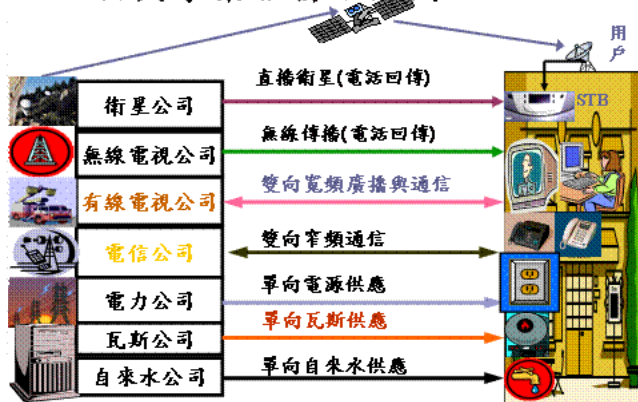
用戶

衛星公司

直播衛星(電話回傳)

STB

無線電視公司

無線傳播(電話回傳)

有線電視公司

雙向寬頻廣播與通信

電信公司

雙向窄頻通信

電力公司

單向電源供應

瓦斯公司

單向瓦斯供應

自來水公司

單向自來水供應